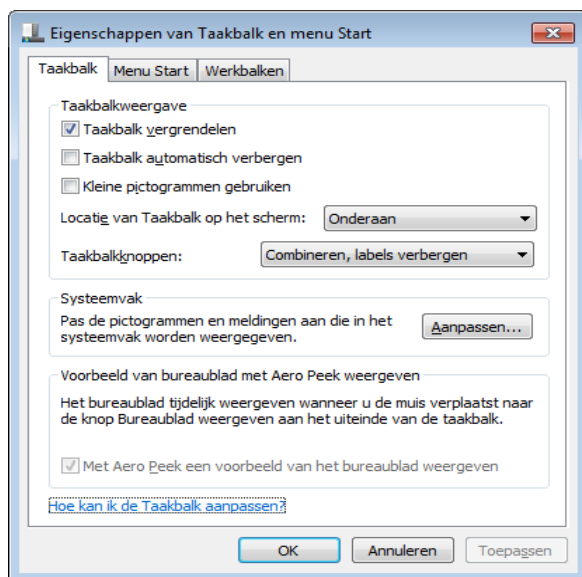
Eigenschappen van Taakbalk en menu Start

Taakbalk | Menu Start | Werkbalken

Taakbalkweergave

Taakbalk vergrendelen

Taakbalk automatisch verbergen

Kleine pictogrammen gebruiken

Locatie van Taakbalk op het scherm: Onderaan

Taakbalkknoppen: Combineren, labels verbergen

Systeemvak

Pas de pictogrammen en meldingen aan die in het systeemvak worden weergegeven.

Aanpassen...

Voorbeeld van bureaublad met Aero Peek weergeven

Het bureaublad tijdelijk weergeven wanneer u de muis verplaatst naar de knop Bureaublad weergeven aan het uiteinde van de taakbalk.

Met Aero Peek een voorbeeld van het bureaublad weergeven

Hoe kan ik de Taakbalk aanpassen?

OK | Annuleren | Toepassen